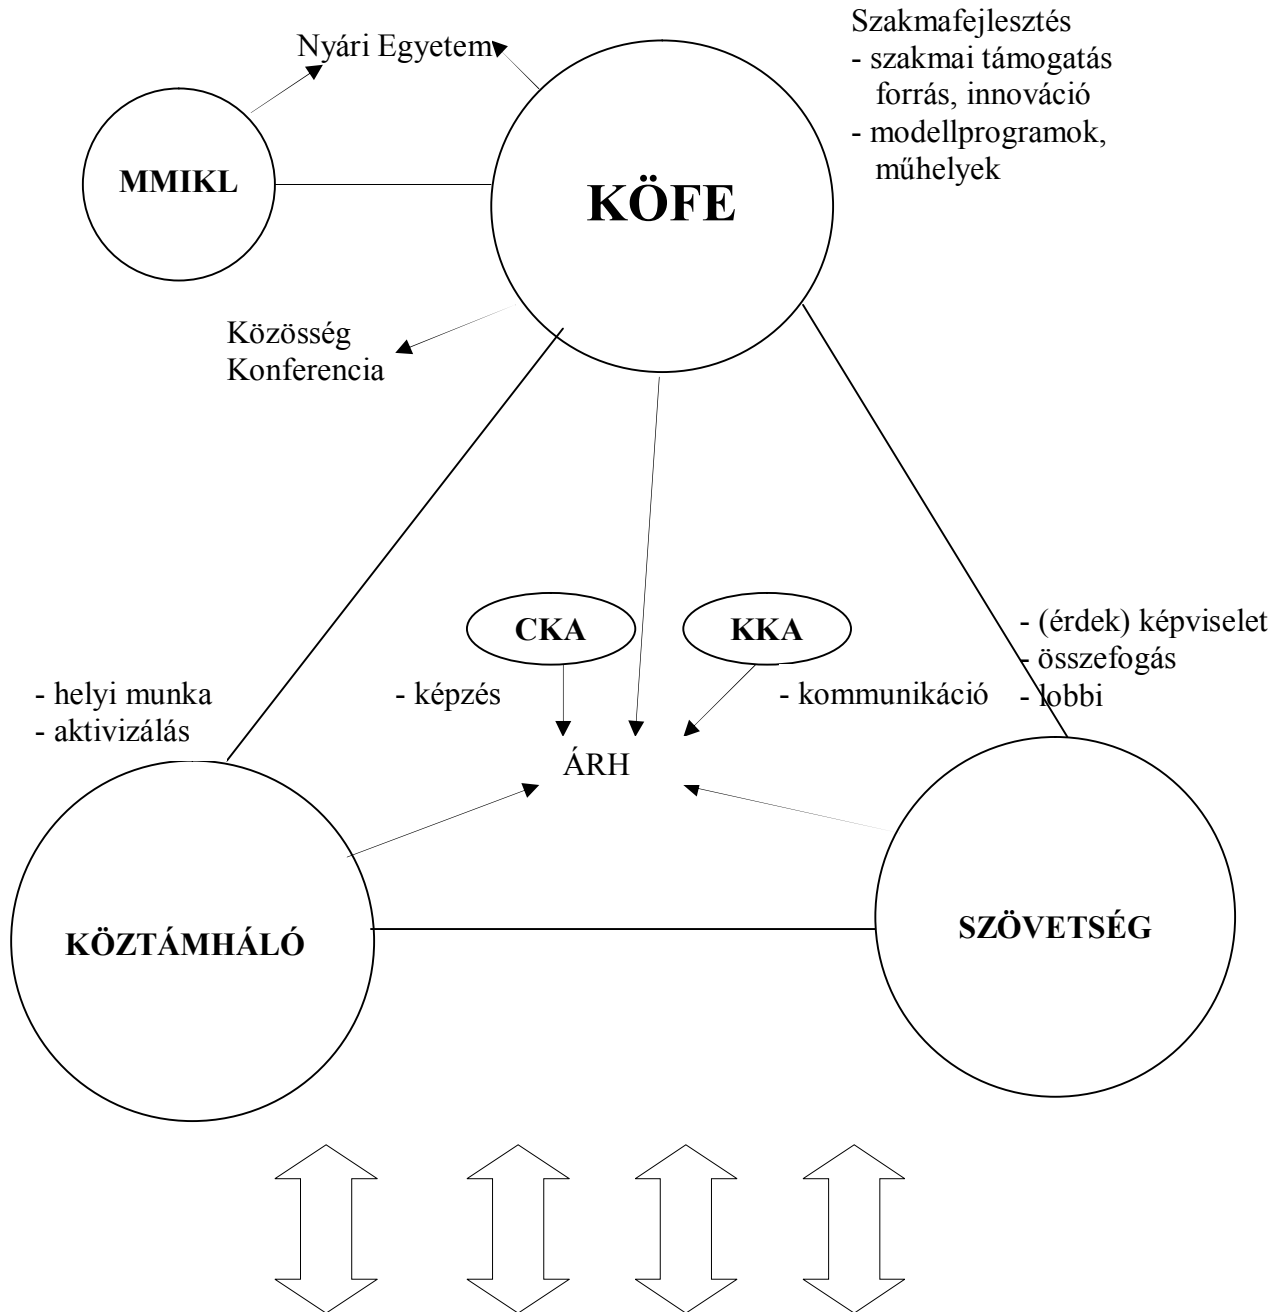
Nyári Egyetem

Szakmafejlesztés
- szakmai támogatás forrás, innováció
- modellprogramok, műhelyek

MMIKL

KÖFE

Közösség Konferencia

CKA

KKA

- (érdek) képviselet
- összefogás
- lobbi

- helyi munka
- aktivizálás

- képzés

- kommunikáció

ÁRH

KÖZTÁMHÁLÓ

SZÖVETSÉG